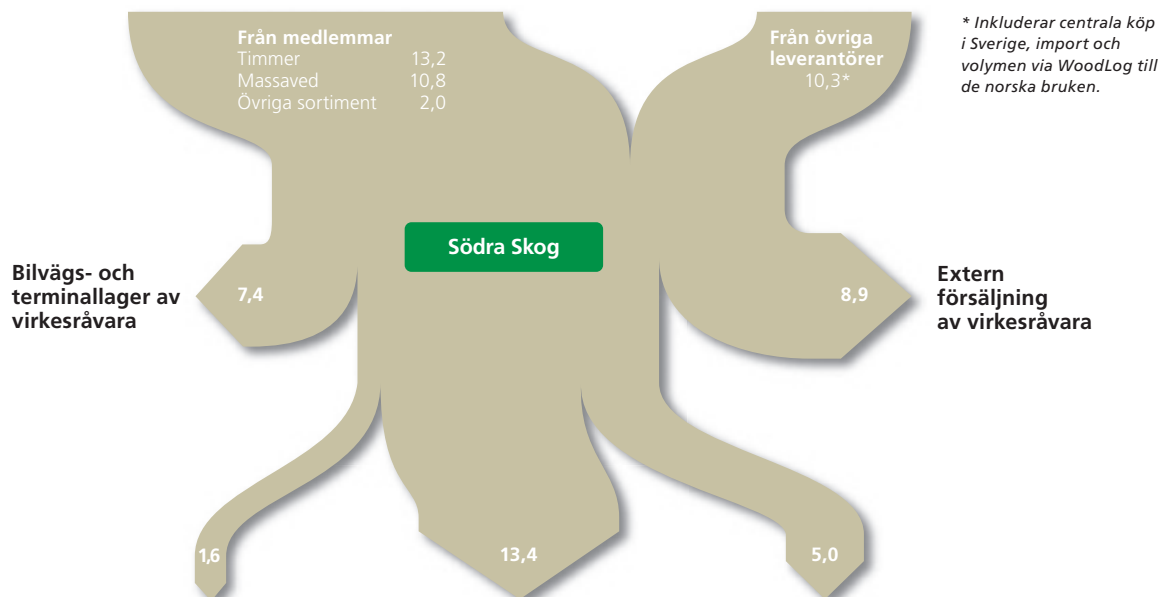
Från medlemmar
Timmer 13,2
Massaved 10,8
Övriga sortiment 2,0

Från övriga leverantörer
10,3*

* Inkluderar centrala köp i Sverige, import och volymen via WoodLog till de norska bruken.

Södra Skog

Bilvägs- och terminallager av virkesråvara

7,4

Extern försäljning av virkesråvara

8,9

1,6

13,4

5,0